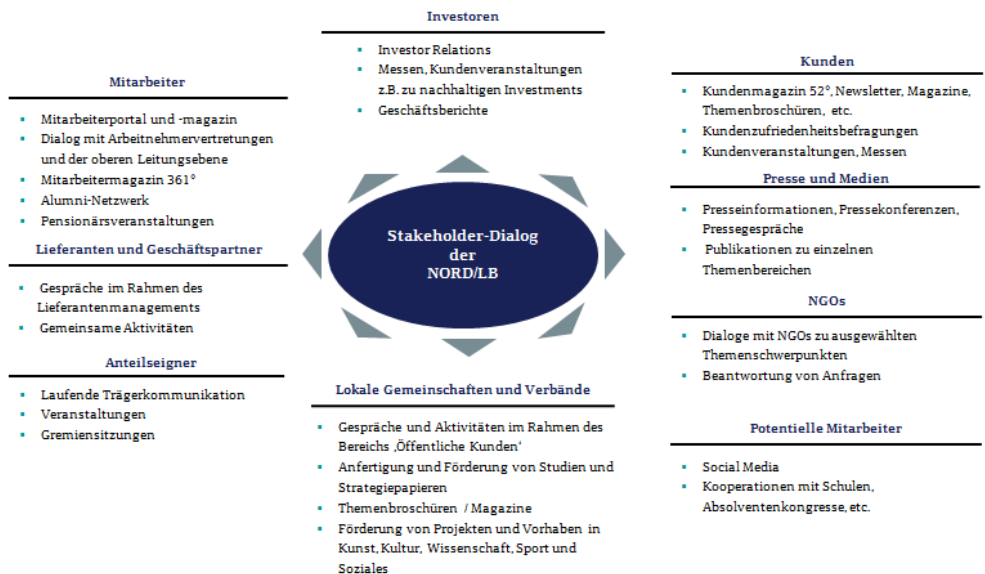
Investoren

- Investor Relations
- Messen, Kundenveranstaltungen z.B. zu nachhaltigen Investments
- Geschäftsberichte

Mitarbeiter

- Mitarbeiterportal und -magazin
- Dialog mit Arbeitnehmervertretungen und der oberen Leitungsebene
- Mitarbeitermagazin 361°
- Alumni-Netzwerk
- Pensionärsveranstaltungen

Lieferanten und Geschäftspartner

- Gespräche im Rahmen des Lieferantenmanagements
- Gemeinsame Aktivitäten

Anteilseigner

- Laufende Trägerkommunikation
- Veranstaltungen
- Gremiensitzungen

Stakeholder-Dialog der NORD/LB

Kunden

- Kundenmagazin 52°, Newsletter, Magazine, Themenbroschüren, etc.
- Kundenzufriedenheitsbefragungen
- Kundenveranstaltungen, Messen

Presse und Medien

- Presseinformationen, Pressekonferenzen, Pressegespräche
- Publikationen zu einzelnen Themenbereichen

NGOs

- Dialoge mit NGOs zu ausgewählten Themenschwerpunkten
- Beantwortung von Anfragen

Lokale Gemeinschaften und Verbände

- Gespräche und Aktivitäten im Rahmen des Bereichs ‚Öffentliche Kunden'
- Anfertigung und Förderung von Studien und Strategiepapieren
- Themenbroschüren / Magazine
- Förderung von Projekten und Vorhaben in Kunst, Kultur, Wissenschaft, Sport und Soziales

Potentielle Mitarbeiter

- Social Media
- Kooperationen mit Schulen, Absolventenkongresse, etc.